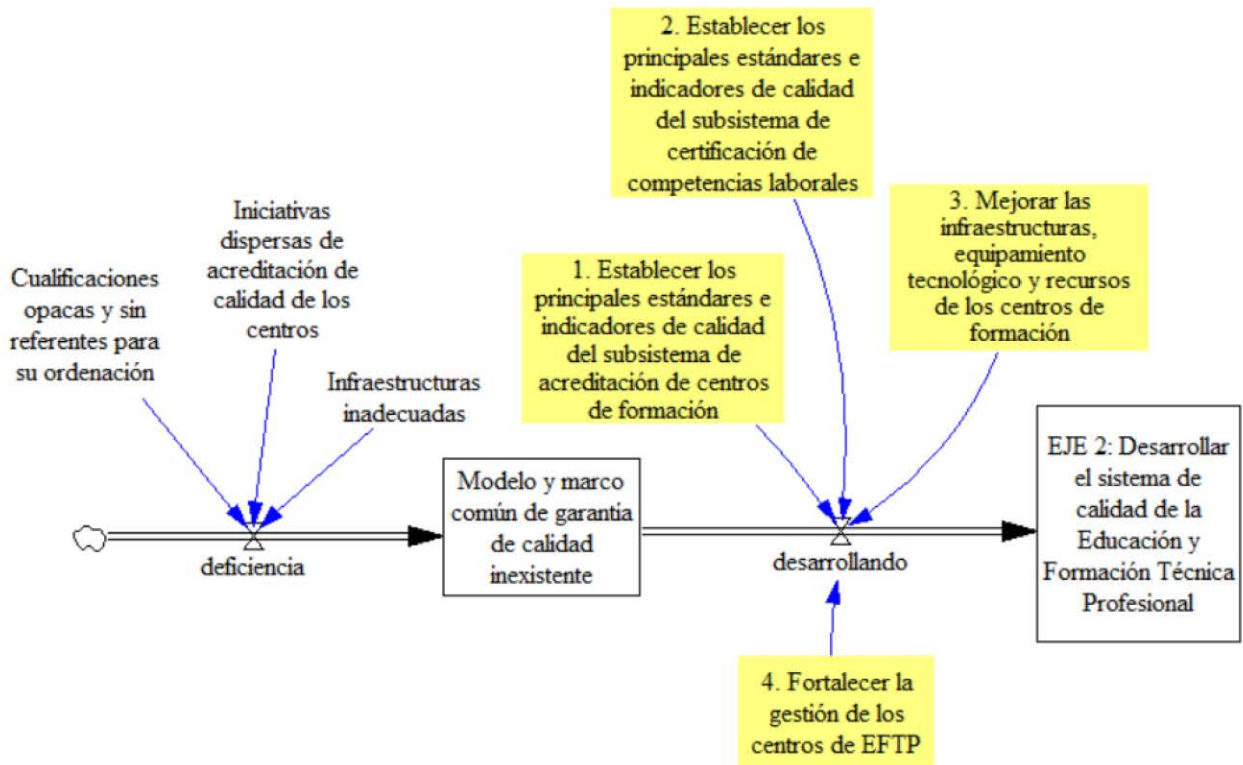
2. Establecer los principales estándares e indicadores de calidad del subsistema de certificación de competencias laborales

3. Mejorar las infraestructuras, equipamiento tecnológico y recursos de los centros de formación

Iniciativas dispersas de acreditación de calidad de los centros

Cualificaciones opacas y sin referentes para su ordenación

1. Establecer los principales estándares e indicadores de calidad del subsistema de acreditación de centros de formación

Infraestructuras inadecuadas

deficiencia

Modelo y marco común de garantia de calidad inexistente

desarrollando

EJE 2: Desarrollar el sistema de calidad de la Educación y Formación Técnica Profesional

4. Fortalecer la gestión de los centros de EFTP